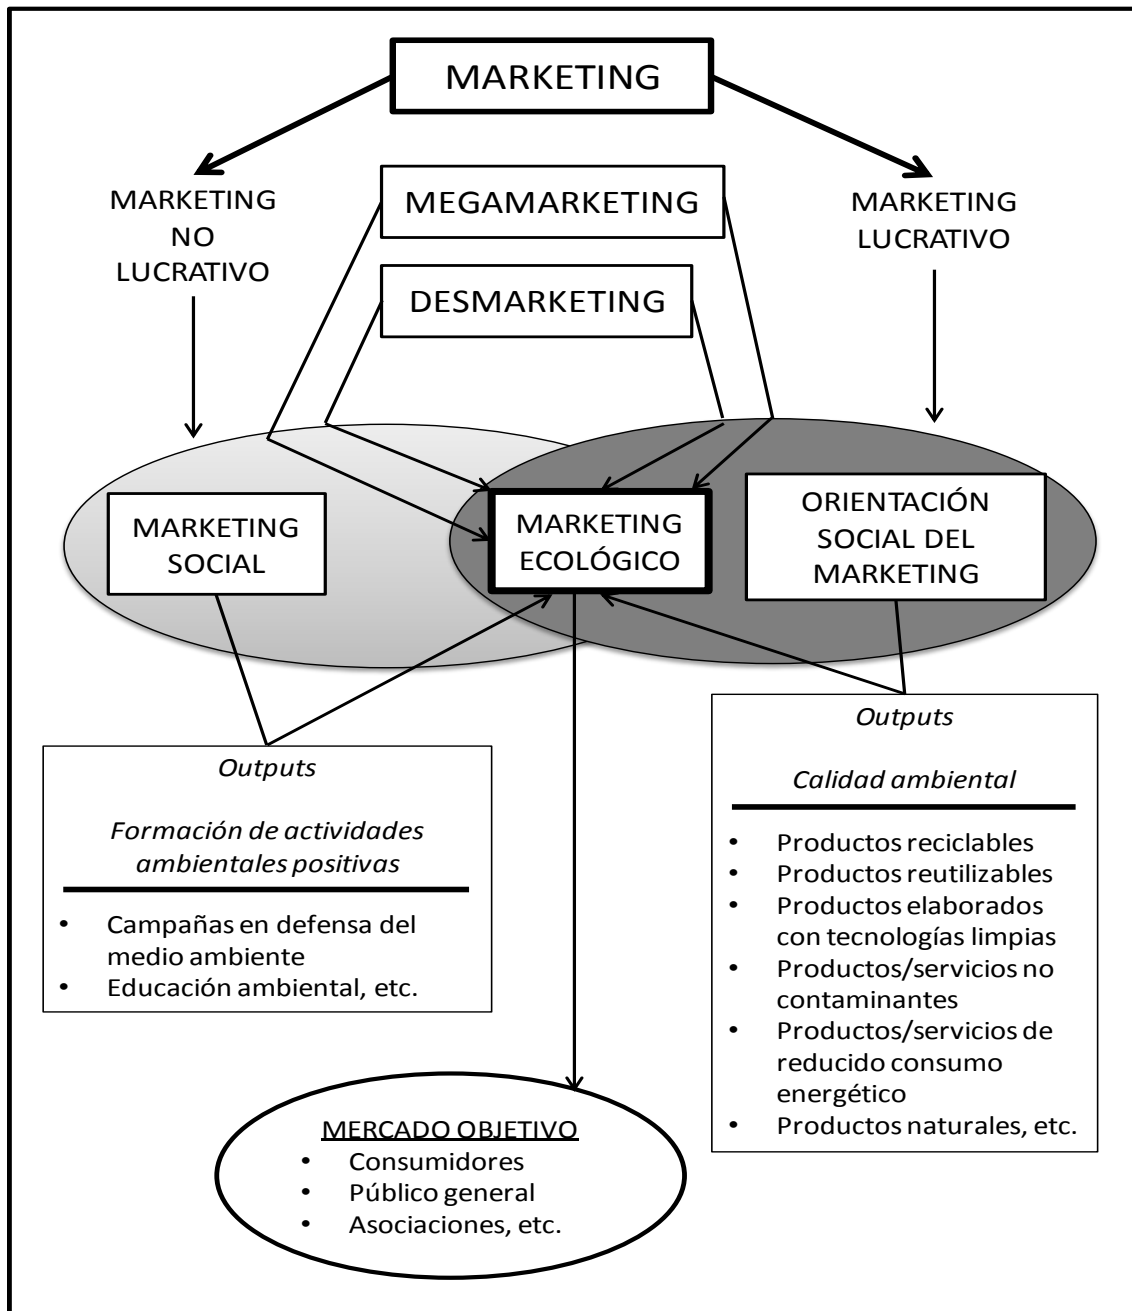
MARKETING

MARKETING NO LUCRATIVO

MEGAMARKETING

DESMARKETING

MARKETING LUCRATIVO

MARKETING SOCIAL

MARKETING ECOLÓGICO

ORIENTACIÓN SOCIAL DEL MARKETING

*Outputs*

*Formación de actividades ambientales positivas*

- Campañas en defensa del medio ambiente
- Educación ambiental, etc.

*Outputs*

*Calidad ambiental*

- Productos reciclables
- Productos reutilizables
- Productos elaborados con tecnologías limpias
- Productos/servicios no contaminantes
- Productos/servicios de reducido consumo energético
- Productos naturales, etc.

MERCADO OBJETIVO
- Consumidores
- Público general
- Asociaciones, etc.